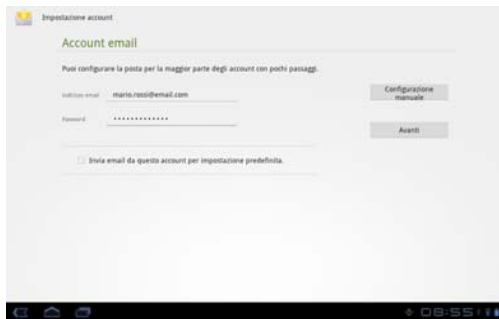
Impostazione account

Account email

Puoi configurare la posta per la maggior parte degli account con pochi passaggi.

Indirizzo email mario.rossi@email.com

Password ••••••••••••••

Configurazione manuale

Avanti

Invia email da questo account per impostazione predefinita.

08:55